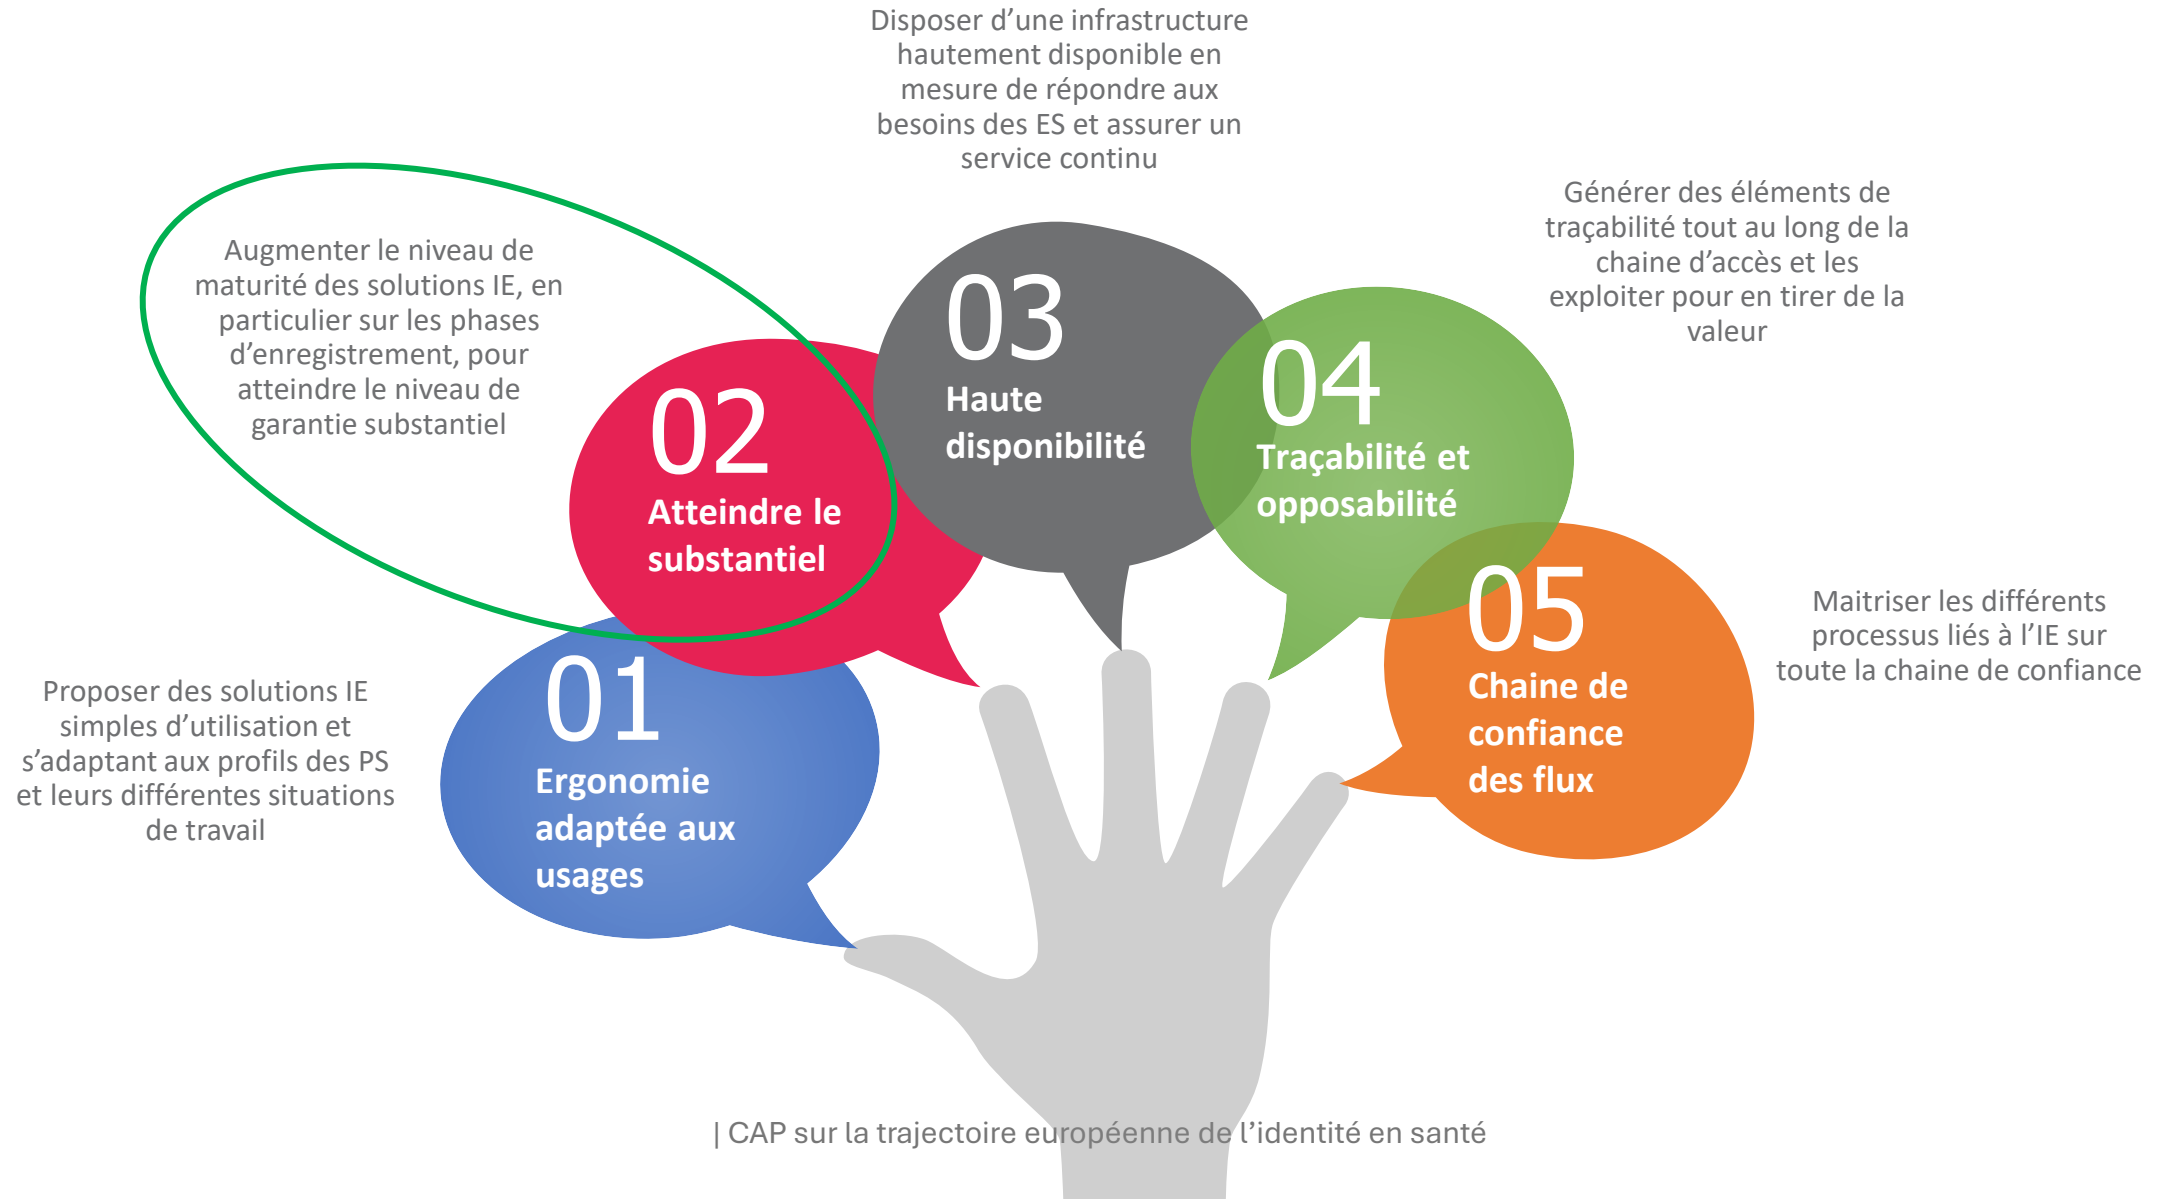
Disposer d'une infrastructure hautement disponible en mesure de répondre aux besoins des ES et assurer un service continu

Générer des éléments de traçabilité tout au long de la chaine d'accès et les exploiter pour en tirer de la valeur

Augmenter le niveau de maturité des solutions IE, en particulier sur les phases d'enregistrement, pour atteindre le niveau de garantie substantiel

03
Haute disponibilité

04
Traçabilité et opposabilité

02
Atteindre le substantiel

05
Chaine de confiance des flux

Maitriser les différents processus liés à l'IE sur toute la chaine de confiance

Proposer des solutions IE simples d'utilisation et s'adaptant aux profils des PS et leurs différentes situations de travail

01
Ergonomie adaptée aux usages

| CAP sur la trajectoire européenne de l'identité en santé